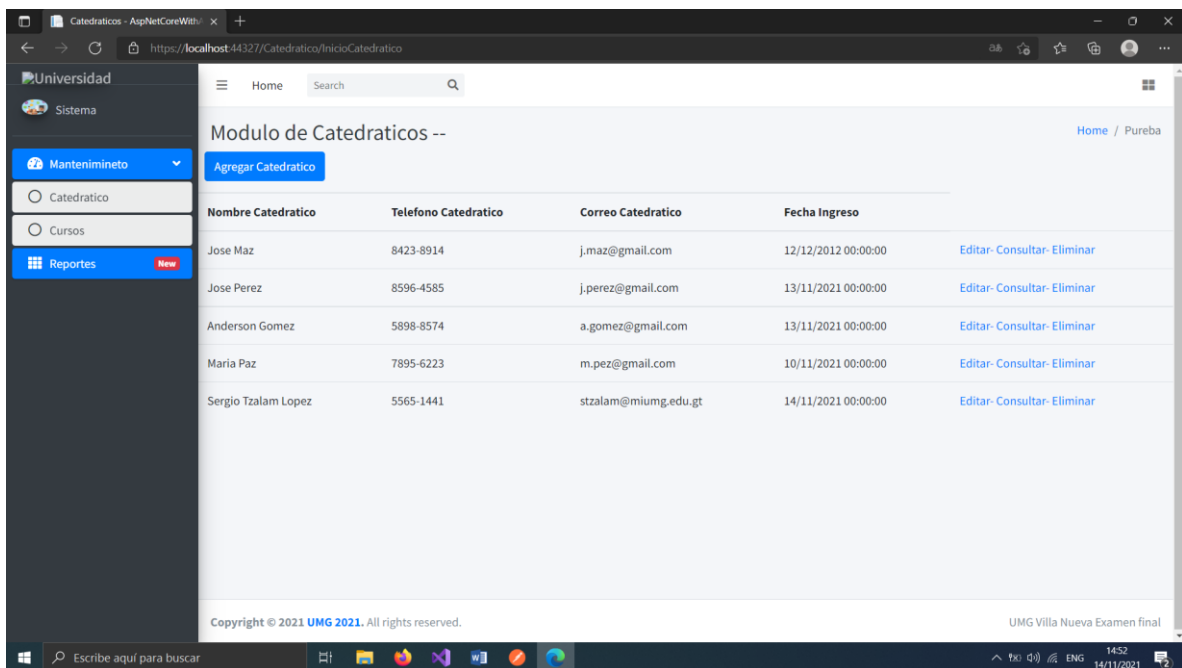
Catedraticos - AspNetCoreWith/ ×

https://localhost:44327/Catedratico/InicioCatedratico

Universidad

Sistema

Mantenimineto

Catedratico

Cursos

Reportes New

Home Search

Modulo de Catedraticos --

Home / Pureba

Agregar Catedratico

| Nombre Catedratico | Telefono Catedratico | Correo Catedratico | Fecha Ingreso | |
|---|---|---|---|---|
| Jose Maz | 8423-8914 | j.maz@gmail.com | 12/12/2012 00:00:00 | Editar- Consultar- Eliminar |
| Jose Perez | 8596-4585 | j.perez@gmail.com | 13/11/2021 00:00:00 | Editar- Consultar- Eliminar |
| Anderson Gomez | 5898-8574 | a.gomez@gmail.com | 13/11/2021 00:00:00 | Editar- Consultar- Eliminar |
| Maria Paz | 7895-6223 | m.pez@gmail.com | 10/11/2021 00:00:00 | Editar- Consultar- Eliminar |
| Sergio Tzalam Lopez | 5565-1441 | stzalam@miumg.edu.gt | 14/11/2021 00:00:00 | Editar- Consultar- Eliminar |

Copyright © 2021 UMG 2021. All rights reserved.

UMG Villa Nueva Examen final

Escribe aquí para buscar

ENG 14:52 14/11/2021